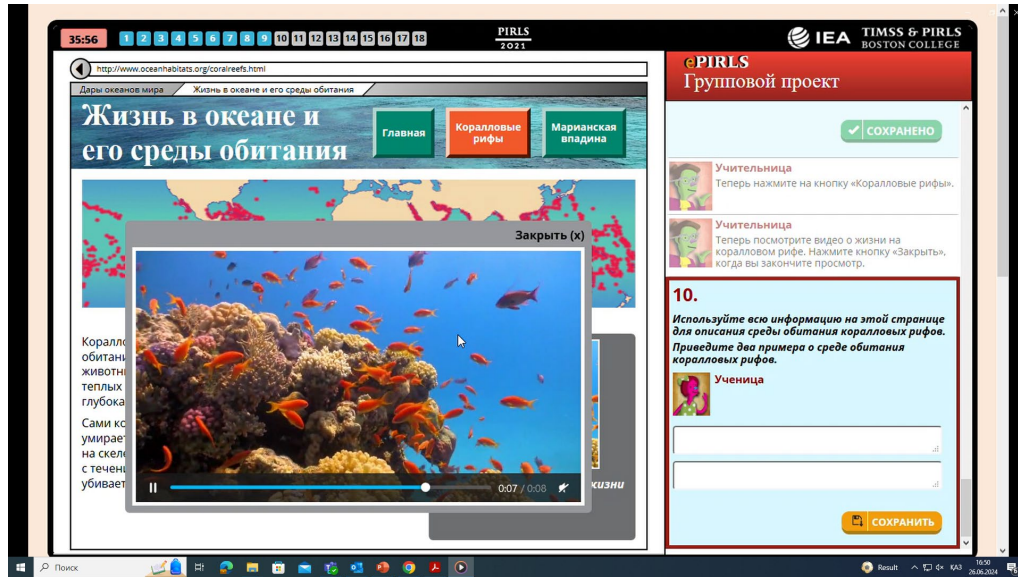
35:56 1 2 3 4 5 6 7 8 9 10 11 12 13 14 15 16 17 18

PIRLS 2021

IEA TIMSS & PIRLS BOSTON COLLEGE

http://www.oceanhabitats.org/coralreefs.html

Дары океанов мира | Жизнь в океане и его среды обитания

Жизнь в океане и его среды обитания

Главная

Коралловые рифы

Марианская впадина

Закрыть (x)

Коралл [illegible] обитани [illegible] животн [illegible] теплых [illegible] глубока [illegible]

Сами ко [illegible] умирает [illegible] на скеле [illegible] с течен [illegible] убивает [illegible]

0:07 / 0:08

жизни

ePIRLS
Групповой проект

СОХРАНЕНО

Учительница
Теперь нажмите на кнопку «Коралловые рифы».

Учительница
Теперь посмотрите видео о жизни на коралловом рифе. Нажмите кнопку «Закрыть», когда вы закончите просмотр.

10.

Используйте всю информацию на этой странице для описания среды обитания коралловых рифов.

Приведите два примера о среде обитания коралловых рифов.

Ученица

СОХРАНИТЬ

Поиск

Result

ҚАЗ

16:50
26.06.2024